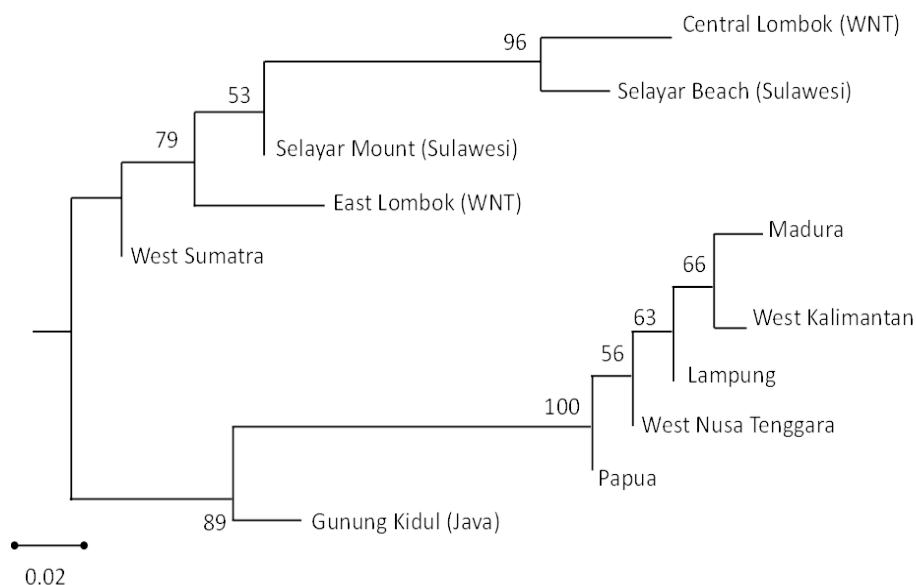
96
Central Lombok (WNT)
Selayar Beach (Sulawesi)
53
Selayar Mount (Sulawesi)
79
East Lombok (WNT)
West Sumatra
Madura
66
West Kalimantan
63
Lampung
56
100
West Nusa Tenggara
Papua
89
Gunung Kidul (Java)
0.02